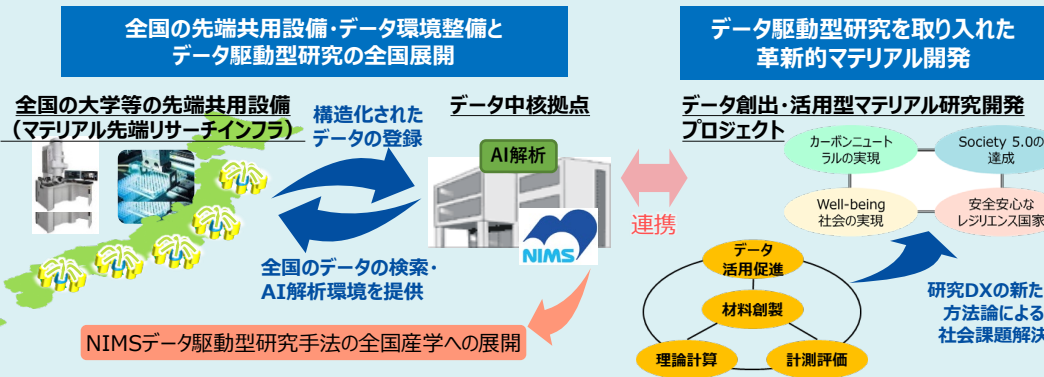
全国の先端共用設備・データ環境整備とデータ駆動型研究の全国展開

データ駆動型研究を取り入れた革新的マテリアル開発

全国の大学等の先端共用設備（マテリアル先端リサーチインフラ）

構造化されたデータの登録

データ中核拠点

AI解析

NIMS

全国のデータの検索・AI解析環境を提供

NIMSデータ駆動型研究手法の全国産学への展開

連携

データ創出・活用型マテリアル研究開発プロジェクト

カーボンニュートラルの実現

Society 5.0の達成

Well-being社会の実現

安全安心なレジリエンス国家

データ活用促進

材料創製

理論計算

計測評価

研究DXの新た方法論による社会課題解決